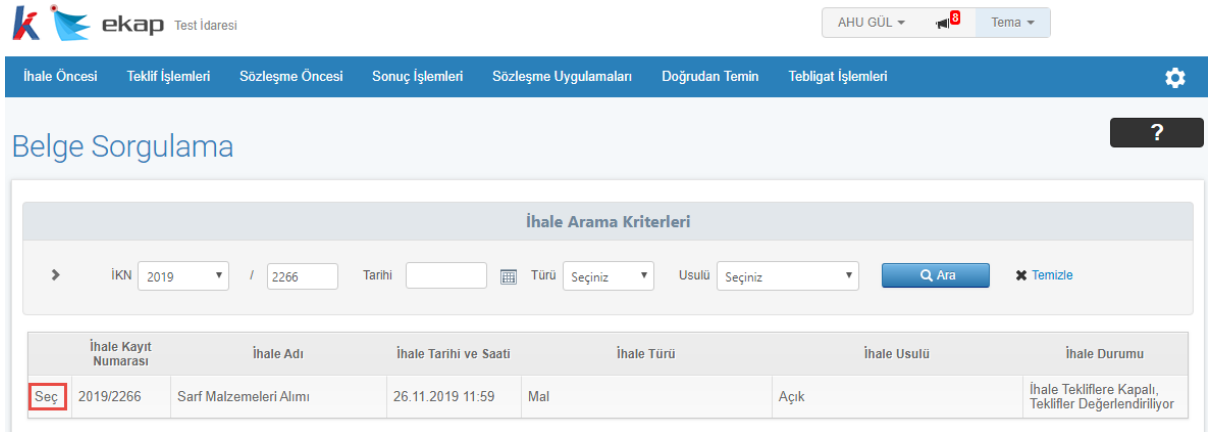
ekap Test İdaresi

AHU GÜL 8 Tema

İhale Öncesi Teklif İşlemleri Sözleşme Öncesi Sonuç İşlemleri Sözleşme Uygulamaları Doğrudan Temin Tebligat İşlemleri

Belge Sorgulama

?

İhale Arama Kriterleri

İKN 2019 / 2266 Tarihi Türü Seçiniz Usulü Seçiniz Ara Temizle

| | İhale Kayıt Numarası | İhale Adı | İhale Tarihi ve Saati | İhale Türü | İhale Usulü | İhale Durumu |
|---|---|---|---|---|---|---|
| Seç | 2019/2266 | Sarf Malzemeleri Alımı | 26.11.2019 11:59 | Mal | Açık | İhale Tekliflere Kapalı, Teklifler Değerlendiriliyor |